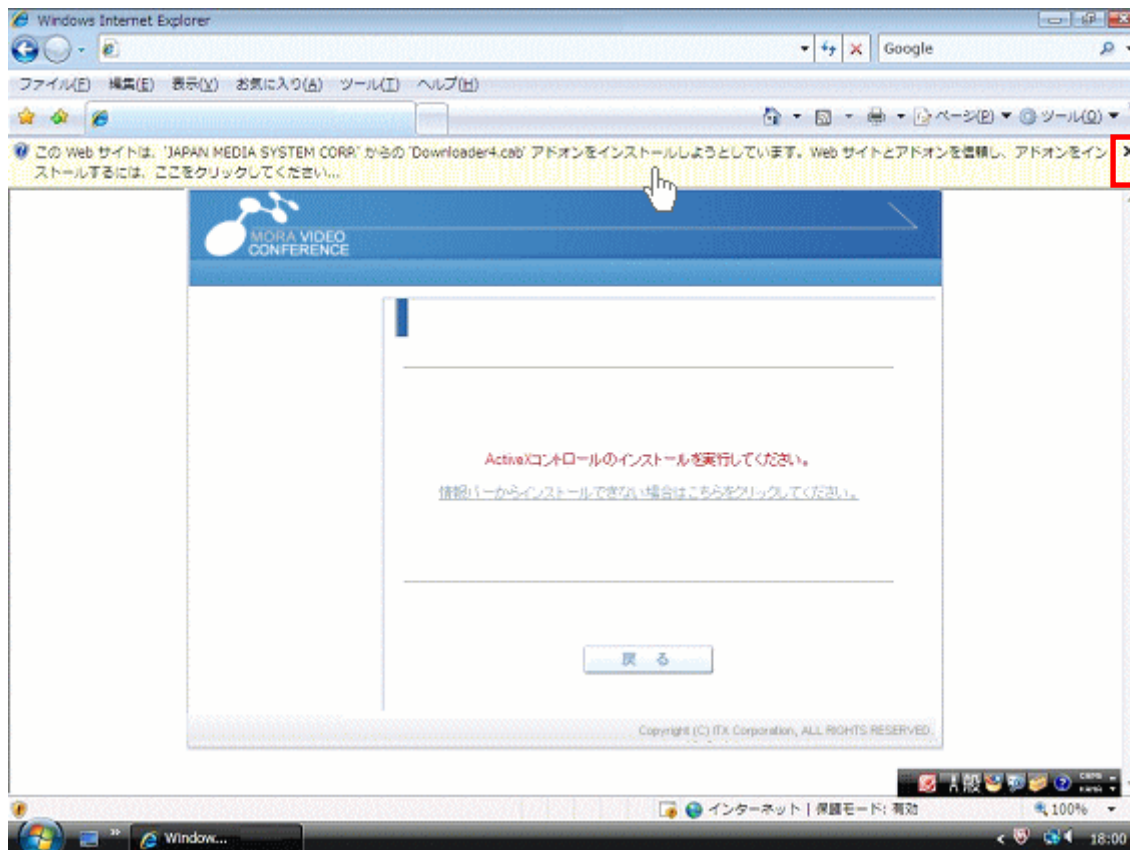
Windows Internet Explorer

Google

ファイル(F) 編集(E) 表示(V) お気に入り(A) ツール(T) ヘルプ(H)

ページ(P) ツール(O)

この Web サイトは、'JAPAN MEDIA SYSTEM CORP.' からの 'Downloader4.cab' アドオンをインストールしようとしています。Web サイトとアドオンを信頼し、アドオンをインストールするには、ここをクリックしてください...

MORA VIDEO CONFERENCE

ActiveXコントロールのインストールを実行してください。

情報バーからインストールできない場合はこちらをクリックしてください。

戻る

Copyright (C) ITX Corporation, ALL RIGHTS RESERVED.

インターネット | 保護モード: 有効

100%

Window...

18:00